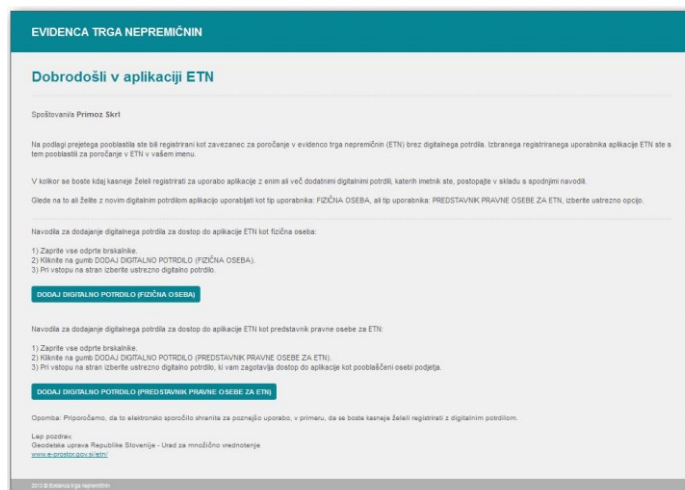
EVIDENCA TRGA NEPREMIČNIN

Dobrodošli v aplikaciji ETN

Spoštovani/a Primoz Skrl

Na podlagi prejetega pooblastila ste bili registrirani kot zavezanec za poročanje v evidenco trga nepremičnin (ETN) brez digitalnega potrdila. Izbranega registriranega uporabnika aplikacije ETN ste s tem pooblastili za poročanje v ETN v vašem imenu.

V kolikor se boste kdaj kasneje želeli registrirati za uporabo aplikacije z enim ali več dodatnimi digitalnimi potrdili, katerih imetnik ste, postopajte v skladu s spodnjimi navodili.

Glede na to ali želite z novim digitalnim potrdilom aplikacijo uporabljati kot tip uporabnika: FIZIČNA OSEBA, ali tip uporabnika: PREDSTAVNIK PRAVNE OSEBE ZA ETN, izberite ustrezno opcijo.

Navodila za dodajanje digitalnega potrdila za dostop do aplikacije ETN kot fizična oseba:

1) Zaprite vse odprte brskalnike.
2) Kliknite na gumb DODAJ DIGITALNO POTRDILO (FIZIČNA OSEBA).
3) Pri vstopu na strani izberite ustrezno digitalno potrdilo.

DODAJ DIGITALNO POTRDILO (FIZIČNA OSEBA)

Navodila za dodajanje digitalnega potrdila za dostop do aplikacije ETN kot predstavnik pravne osebe za ETN:

1) Zaprite vse odprte brskalnike.
2) Kliknite na gumb DODAJ DIGITALNO POTRDILO (PREDSTAVNIK PRAVNE OSEBE ZA ETN).
3) Pri vstopu na strani izberite ustrezno digitalno potrdilo, ki vam zagotavlja dostop do aplikacije kot pooblaščeni osebi podjetja.

DODAJ DIGITALNO POTRDILO (PREDSTAVNIK PRAVNE OSEBE ZA ETN)

Opomba: Priporočamo, da to elektronsko sporočilo shranite za poznejšo uporabo, v primeru, da se boste kasneje želeli registrirati z digitalnim potrdilom.

Lep pozdrav,
Geodetska uprava Republike Slovenije - Urad za množično vrednotenje
www.e-prostor.gov.si/etn/

2013 © Evidenca trga nepremičnin